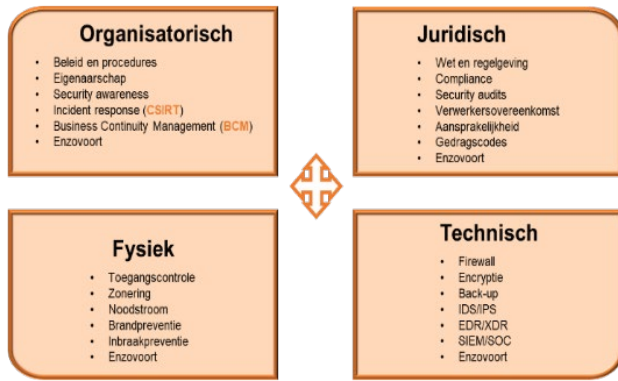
Organisatorisch

- Beleid en procedures
- Eigenaarschap
- Security awareness
- Incident response (CSIRT)
- Business Continuity Management (BCM)
- Enzovoort

Juridisch

- Wet en regelgeving
- Compliance
- Security audits
- Verwerkersovereenkomst
- Aansprakelijkheid
- Gedragscodes
- Enzovoort

Fysiek

- Toegangscontrole
- Zonering
- Noodstroom
- Brandpreventie
- Inbraakpreventie
- Enzovoort

Technisch

- Firewall
- Encryptie
- Back-up
- IDS/IPS
- EDR/XDR
- SIEM/SOC
- Enzovoort